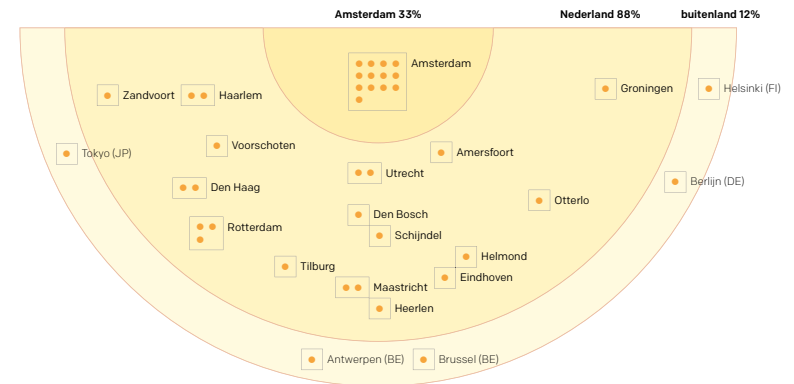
Amsterdam 33%
Nederland 88%
buitenland 12%

Amsterdam
Zandvoort
Haarlem
Groningen
Helsinki (FI)
Voorschoten
Amersfoort
Tokyo (JP)
Utrecht
Den Haag
Berlijn (DE)
Otterlo
Den Bosch
Rotterdam
Schijndel
Helmond
Tilburg
Eindhoven
Maastricht
Heerlen
Antwerpen (BE)
Brussel (BE)